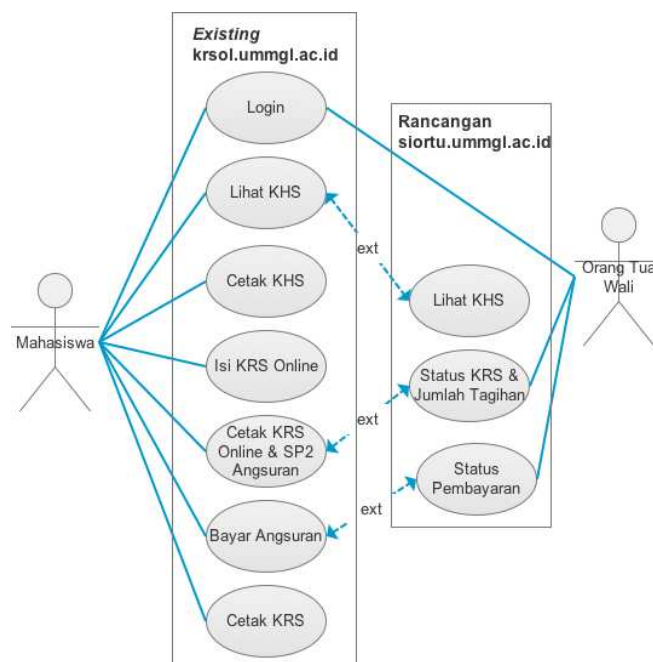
Existing
krsol.ummgl.ac.id

Login

Lihat KHS

Cetak KHS

Isi KRS Online

Cetak KRS Online & SP2 Angsuran

Bayar Angsuran

Cetak KRS

Rancangan
siortu.ummgl.ac.id

Lihat KHS

Status KRS & Jumlah Tagihan

Status Pembayaran

ext

ext

ext

Mahasiswa

Orang Tua Wali